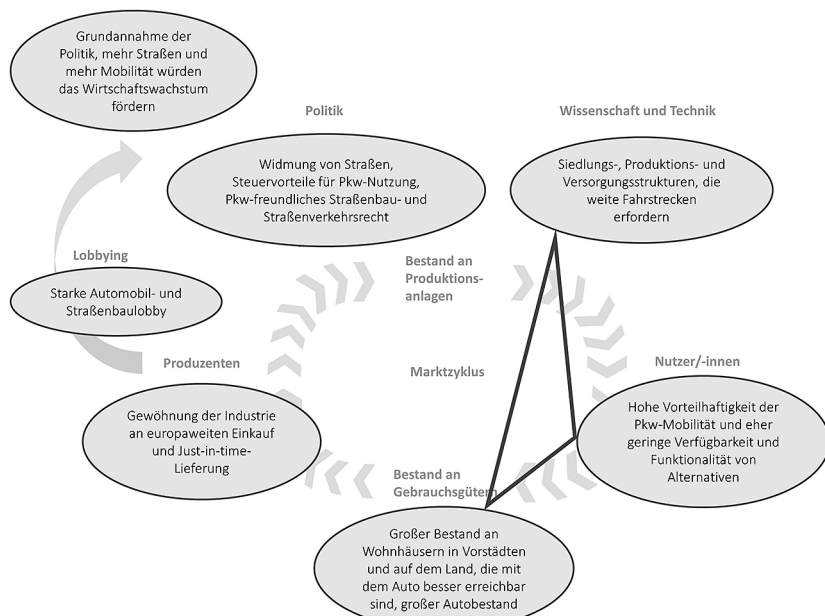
Grundannahme der Politik, mehr Straßen und mehr Mobilität würden das Wirtschaftswachstum fördern

Politik

Wissenschaft und Technik

Widmung von Straßen, Steuervorteile für Pkw-Nutzung, Pkw-freundliches Straßenbau- und Straßenverkehrsrecht

Siedlungs-, Produktions- und Versorgungsstrukturen, die weite Fahrstrecken erfordern

Lobbying

Bestand an Produktionsanlagen

Starke Automobil- und Straßenbaulobby

Produzenten

Marktzyklus

Nutzer/-innen

Gewöhnung der Industrie an europaweiten Einkauf und Just-in-time-Lieferung

Hohe Vorteilhaftigkeit der Pkw-Mobilität und eher geringe Verfügbarkeit und Funktionalität von Alternativen

Bestand an Gebrauchsgütern

Großer Bestand an Wohnhäusern in Vorstädten und auf dem Land, die mit dem Auto besser erreichbar sind, großer Autobestand